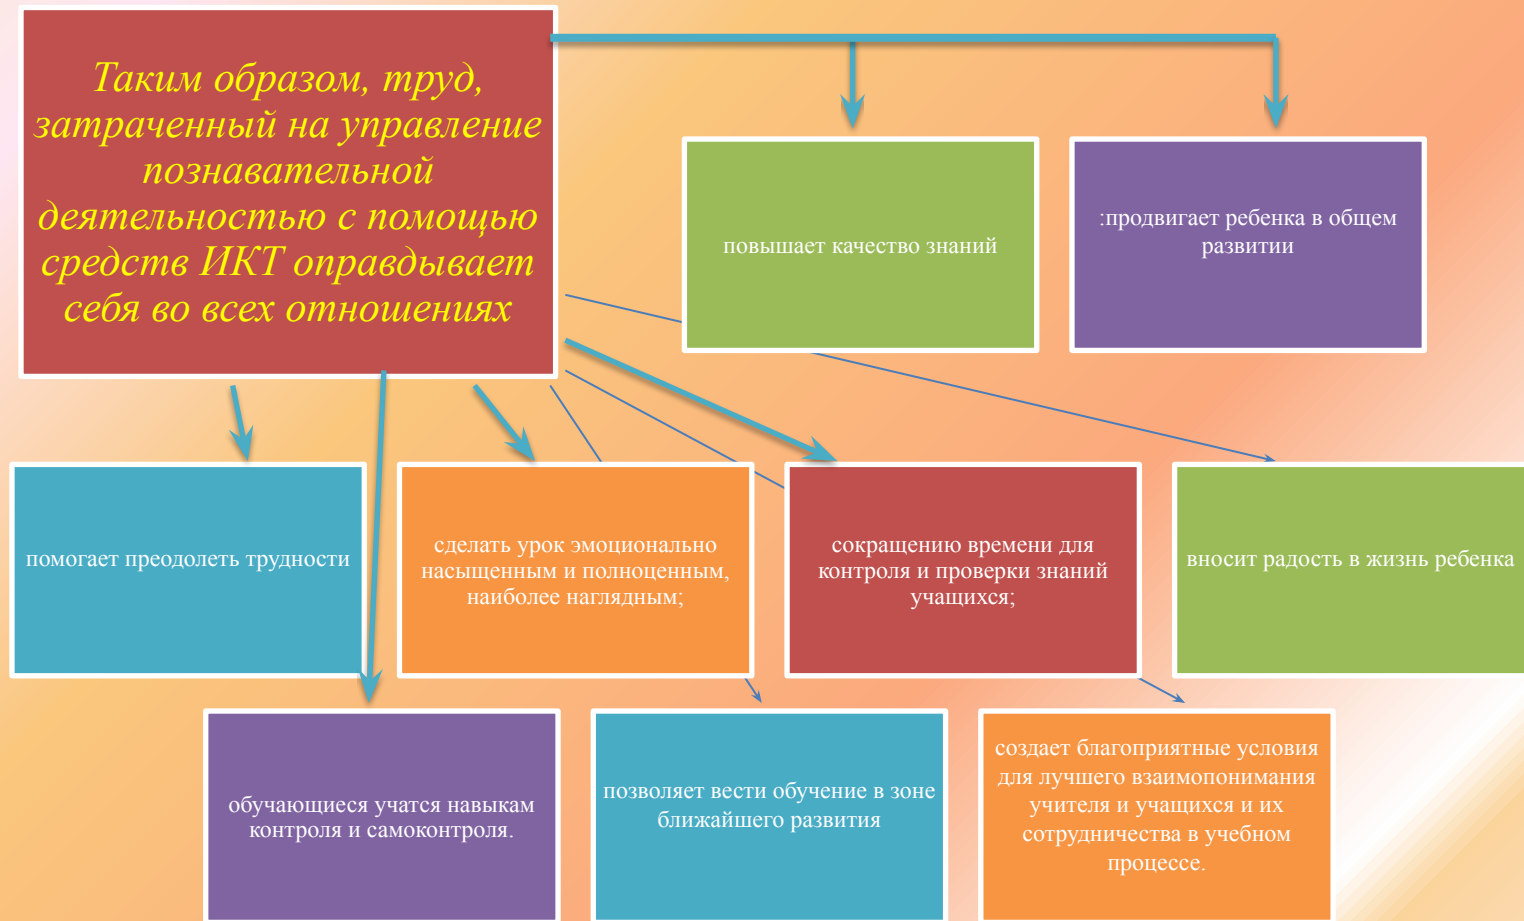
Таким образом, труд, затраченный на управление познавательной деятельностью с помощью средств ИКТ оправдывает себя во всех отношениях

повышает качество знаний

:продвигает ребенка в общем развитии

помогает преодолеть трудности

сделать урок эмоционально насыщенным и полноценным, наиболее наглядным;

сокращению времени для контроля и проверки знаний учащихся;

вносит радость в жизнь ребенка

обучающиеся учатся навыкам контроля и самоконтроля.

позволяет вести обучение в зоне ближайшего развития

создает благоприятные условия для лучшего взаимопонимания учителя и учащихся и их сотрудничества в учебном процессе.